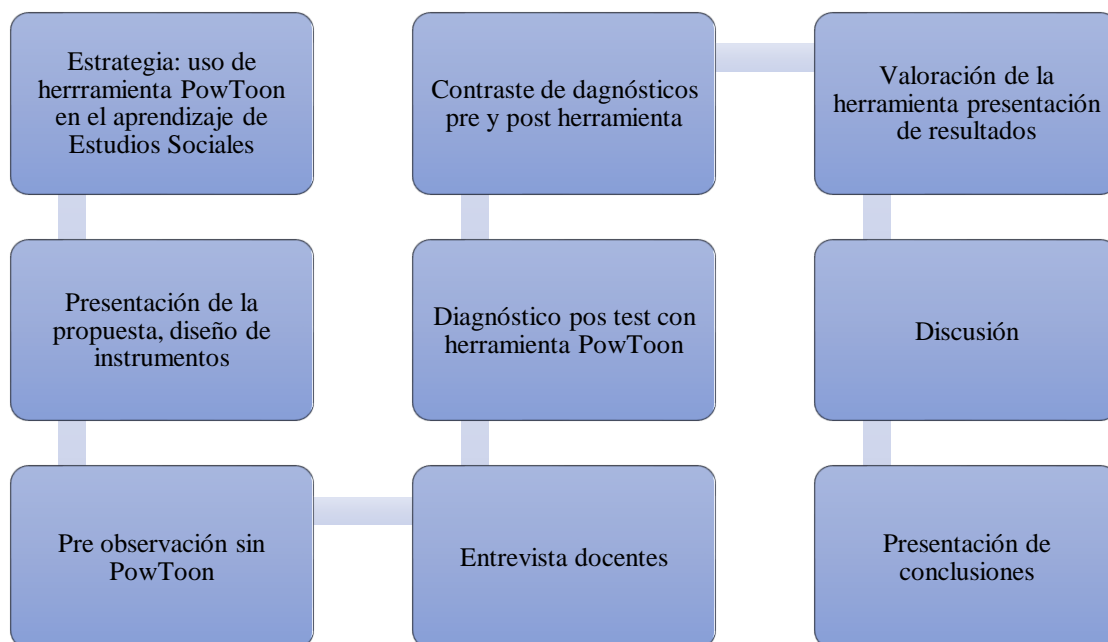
Estrategia: uso de herrramienta PowToon en el aprendizaje de Estudios Sociales

Presentación de la propuesta, diseño de instrumentos

Pre observación sin PowToon

Entrevista docentes

Diagnóstico pos test con herramienta PowToon

Contraste de dagnósticos pre y post herramienta

Valoración de la herramienta presentación de resultados

Discusión

Presentación de conclusiones